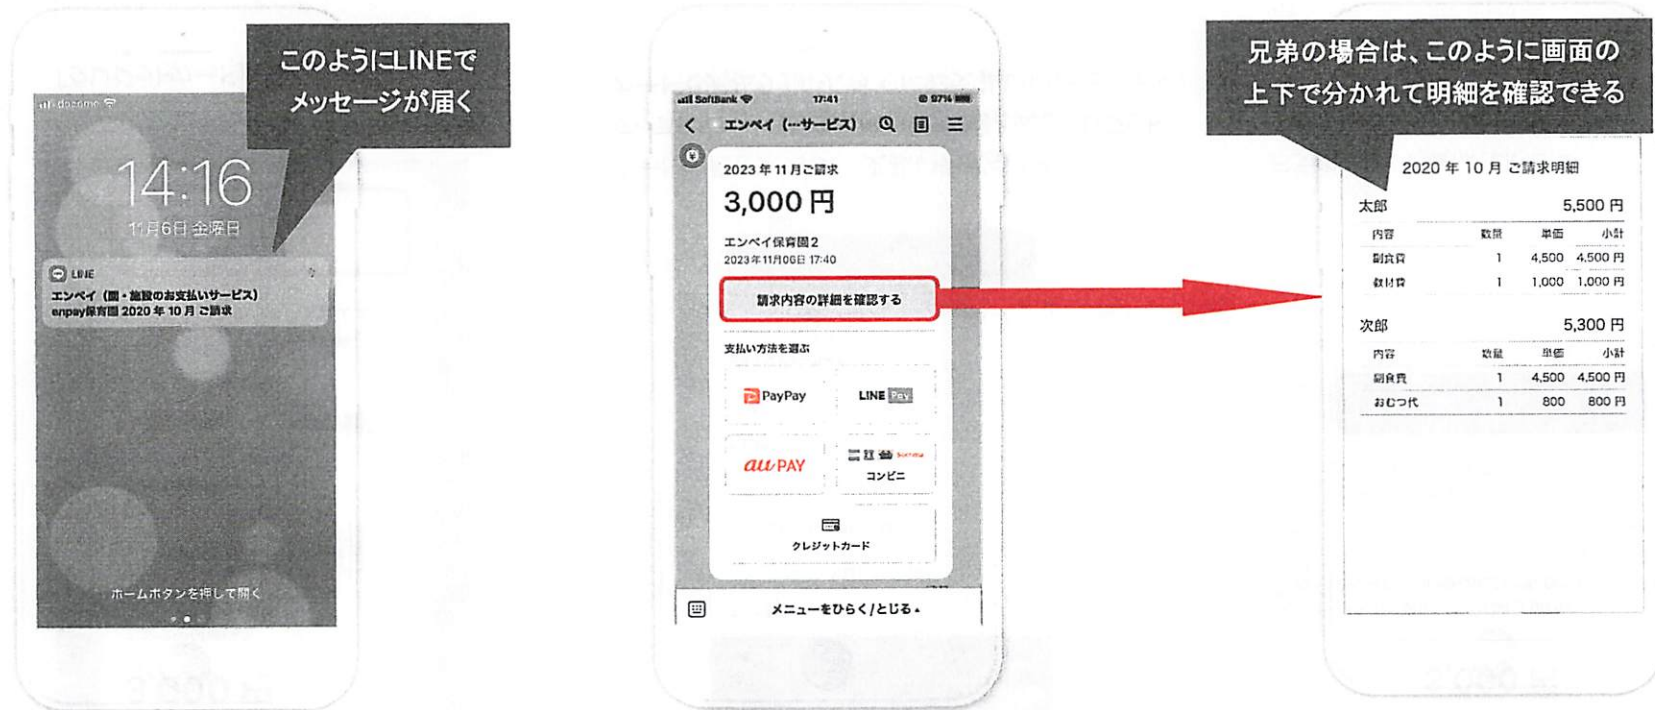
このようにLINEで
メッセージが届く

docomo

14:16
11月6日 金曜日

LINE
エンペイ（園・施設のお支払いサービス）
enpay保育園 2020 年 10 月 ご請求

ホームボタンを押して開く

SoftBank 17:41 97%
エンペイ（…サービス）

2023 年 11 月ご請求
3,000 円
エンペイ保育園2
2023年11月06日 17:40

請求内容の詳細を確認する

支払い方法を選ぶ
PayPay
LINE Pay
au PAY
コンビニ
クレジットカード

メニューをひらく/とじる

兄弟の場合は、このように画面の
上下で分かれて明細を確認できる

2020 年 10 月 ご請求明細

太郎 5,500 円

| 内容 | 数量 | 単価 | 小計 |
|---|---|---|---|
| 副食費 | 1 | 4,500 | 4,500 円 |
| 教材費 | 1 | 1,000 | 1,000 円 |

次郎 5,300 円

| 内容 | 数量 | 単価 | 小計 |
|---|---|---|---|
| 副食費 | 1 | 4,500 | 4,500 円 |
| おむつ代 | 1 | 800 | 800 円 |